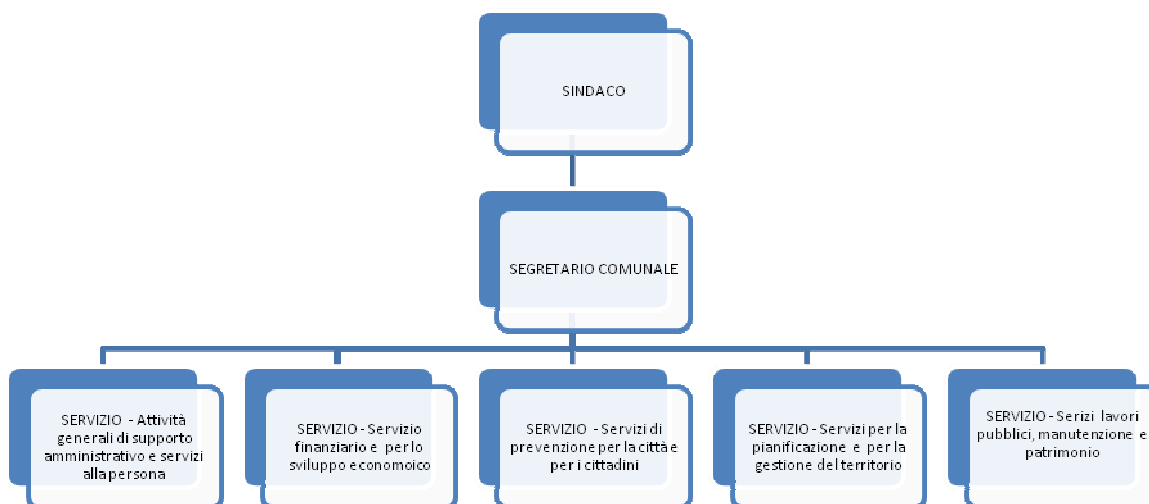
SINDACO

SEGRETARIO COMUNALE

SERVIZIO - Attività generali di supporto amministrativo e servizi alla persona

SERVIZIO - Servizio finanziario e per lo sviluppo economoico

SERVIZIO - Servizi di prevenzione per la città e per i cittadini

SERVIZIO - Servizi per la pianificazione e per la gestione del territorio

SERVIZIO - Serizi lavori pubblici, manutenzione e patrimonio